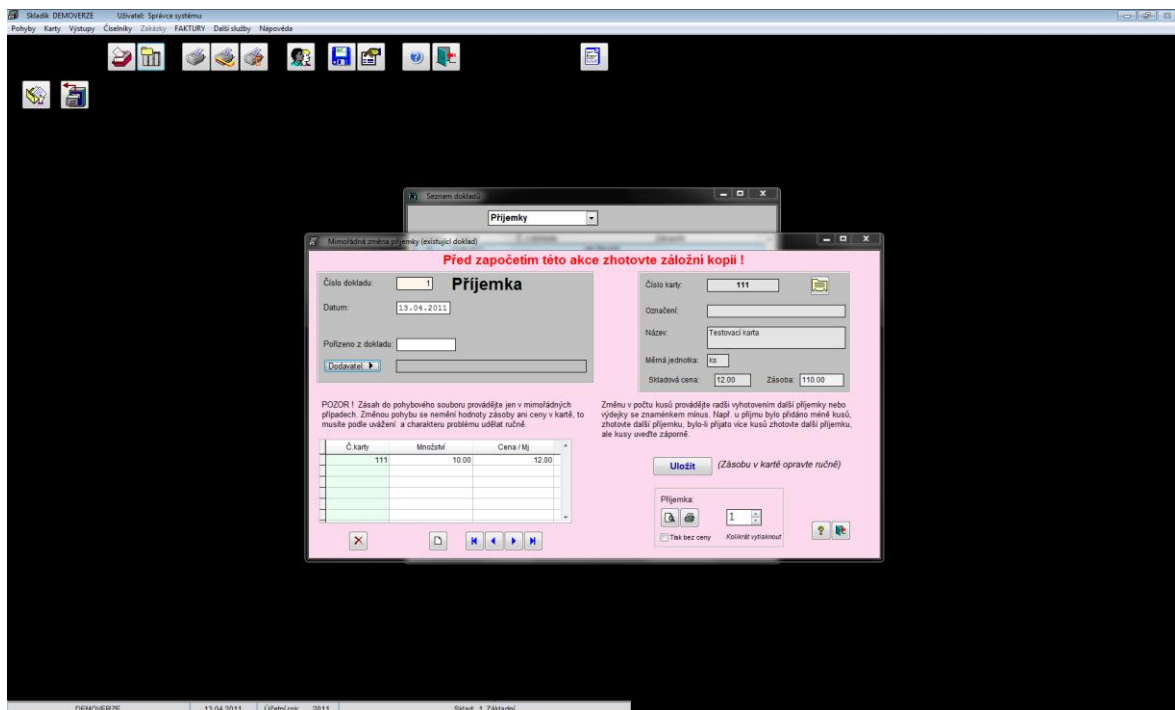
Skladík DEMOVERZE Uživatel: Správce systému

Pohyby Karty Výstupy Číselníky Zakázky FAKTURY Další služby Nápověda

Seznam dokladů

Příjemky

Mimořádná změna příjemky (existující doklad)

Před započetím této akce zhotovte záložní kopii !

Číslo dokladu: 1 Příjemka

Datum: 13.04.2011

Pořízeno z dokladu:

Dodavatel

Číslo karty: 111

Označení:

Název: Testovací karta

Měrná jednotka: ks

Skladová cena: 12.00 Zásoba: 110.00

POZOR ! Zásah do pohybového souboru provádějte jen v mimořádných případech. Změnou pohybu se nemění hodnoty zásoby ani ceny v kartě, to musíte podle uvážení a charakteru problému udělat ručně.

Změnu v počtu kusů provádějte raději vyhotovením další příjemky nebo výdejky se znaménkem mínus. Např. u příjmu bylo přidáno méně kusů, zhotovte další příjemku, bylo-li přijato více kusů zhotovte další příjemku, ale kusy uveďte záporně.

| Č.karty | Množství | Cena / Mj |
|---|---|---|
| 111 | 10.00 | 12.00 |

Uložit (Zásobu v kartě opravte ručně)

Příjemka:

1

Tisk bez ceny Kolikrát vytisknout

DEMOVERZE 13.04.2011 Účetní rok: 2011 Sklad: 1 Základní